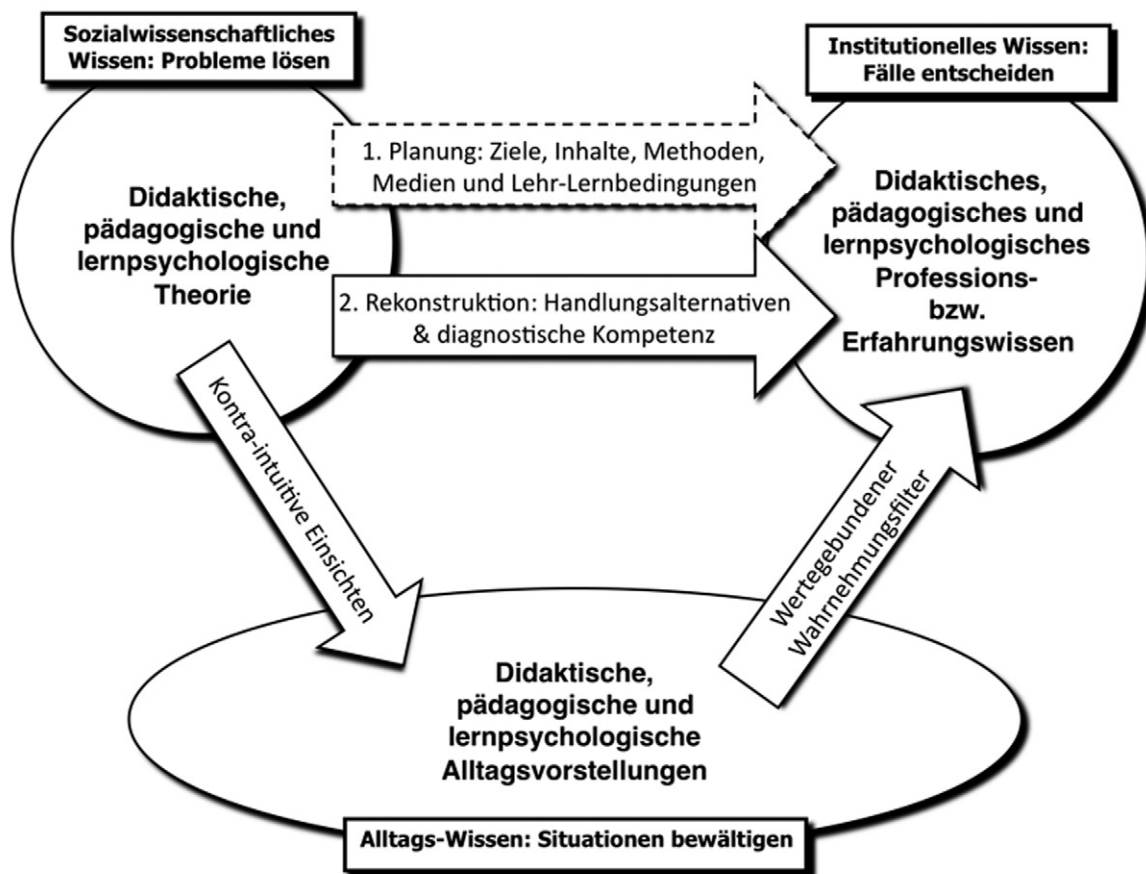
Sozialwissenschaftliches Wissen: Probleme lösen

Institutionelles Wissen: Fälle entscheiden

Didaktische, pädagogische und lernpsychologische Theorie

1. Planung: Ziele, Inhalte, Methoden, Medien und Lehr-Lernbedingungen

2. Rekonstruktion: Handlungsalternativen & diagnostische Kompetenz

Didaktisches, pädagogisches und lernpsychologisches Professions- bzw. Erfahrungswissen

Kontra-intuitive Einsichten

Wertegebundener Wahrnehmungsfilter

Didaktische, pädagogische und lernpsychologische Alltagsvorstellungen

Alltags-Wissen: Situationen bewältigen